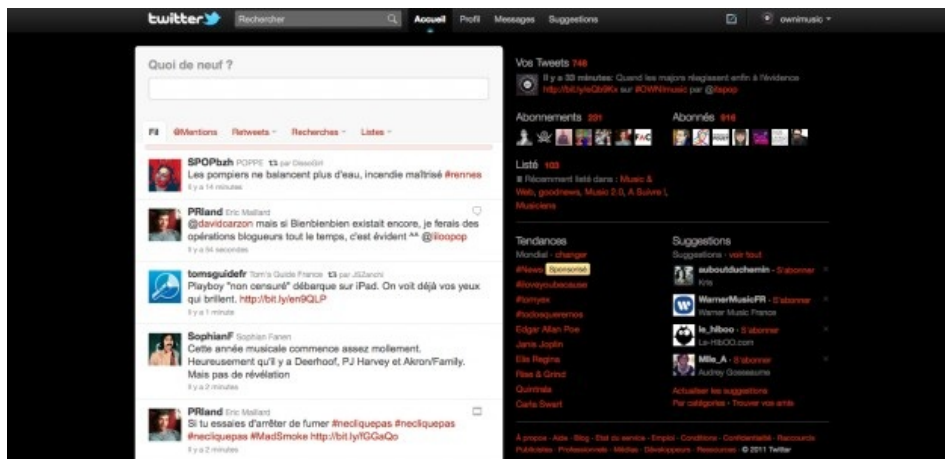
twitter Rechercher Accueil Profil Messages Suggestions ownimusic

Quoi de neuf ?

Fil @Mentions Retweets Recherches Listes

SPOPbzh POPPE par DieseBH
Les pompiers ne balancent plus d'eau, incendie maîtrisé #rennes
Il y a 14 minutes

PRland Eric Maillard
@davidcarzon mais si Bienbienbien existait encore, je ferais des opérations blogueurs tout le temps, c'est évident ^^ @iloopop
Il y a 54 secondes

tomsguidefr Tom's Guide France par JSZanchi
Playboy "non censuré" débarque sur iPad. On voit déjà vos yeux qui brillent. http://bit.ly/en9QLP
Il y a 1 minute

SophianF Sophian Fanen
Cette année musicale commence assez mollement. Heureusement qu'il y a Deerhoof, PJ Harvey et Akron/Family. Mais pas de révélation
Il y a 2 minutes

PRland Eric Maillard
Si tu essaies d'arrêter de fumer #necliquepas #necliquepas #necliquepas #MadSmoke http://bit.ly/fGGaQo
Il y a 2 minutes

Vos Tweets 746
Il y a 33 minutes: Quand les majors réagissent enfin à l'évidence http://bit.ly/eQb9Kx sur #OWNImusic par @fspao

Abonnements 231
Abonnés 916

Listé 103
Récemment listé dans : Music & Web, goodnews, Music 2.0, A Suivre !, Musiciens

Tendances
Mondial - changer
#News Sponsorisé
#iloveyoubecause
#lomyex
#todosqueremos
Edgar Allan Poe
Janis Joplin
Elis Regina
Piles & Grind
Quintrala
Carla Swart

Suggestions
Suggestions - voir tout
suboutduchemin - S'abonner
Kris
WarnerMusicFR - S'abonner
Warner Music France
le_hiboo - S'abonner
Le-HibOO.com
Mlle_A - S'abonner
Audrey Gosseaume
Actualiser les suggestions
Par catégories · Trouver vos amis

À propos · Aide · Blog · État du service · Emploi · Conditions · Confidentialité · Raccourcis · Publicités · Professionnels · Médias · Développeurs · Ressources · © 2011 Twitter